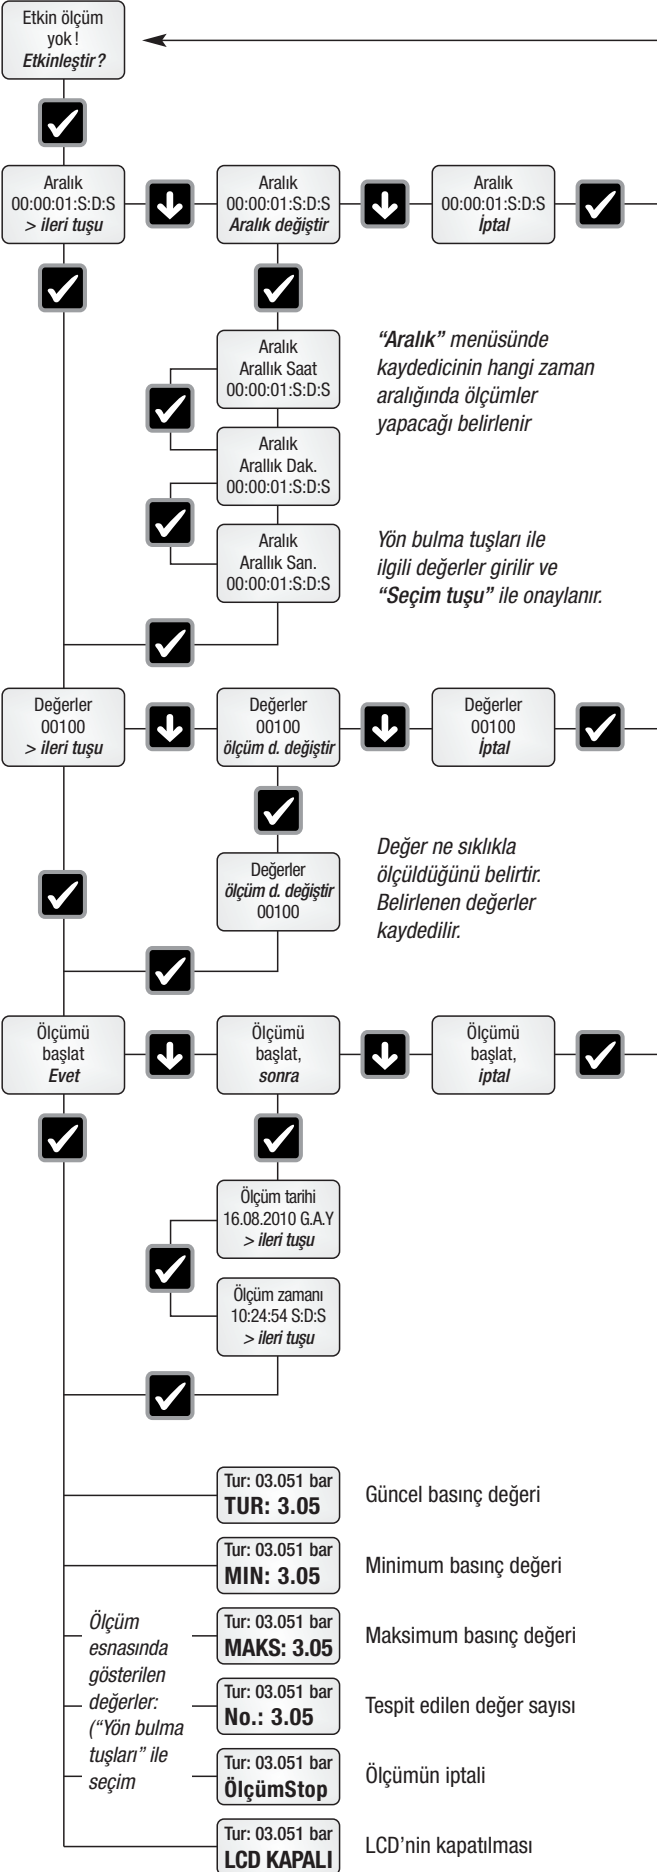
Etkin ölçüm yok ! Etkinleştir ?

Aralık 00:00:01:S:D:S > ileri tuşu

Aralık 00:00:01:S:D:S Aralık değiştir

Aralık 00:00:01:S:D:S İptal

Aralık Arallık Saat 00:00:01:S:D:S

“Aralık” menüsünde kaydedicinin hangi zaman aralığında ölçümler yapacağı belirlenir

Aralık Arallık Dak. 00:00:01:S:D:S

Aralık Arallık San. 00:00:01:S:D:S

Yön bulma tuşları ile ilgili değerler girilir ve “Seçim tuşu” ile onaylanır.

Değerler 00100 > ileri tuşu

Değerler 00100 ölçüm d. değiştir

Değerler 00100 İptal

Değerler ölçüm d. değiştir 00100

Değer ne sıklıkla ölçüldüğünü belirtir. Belirlenen değerler kaydedilir.

Ölçümü başlat Evet

Ölçümü başlat, sonra

Ölçümü başlat, iptal

Ölçüm tarihi 16.08.2010 G.A.Y > ileri tuşu

Ölçüm zamanı 10:24:54 S:D:S > ileri tuşu

Tur: 03.051 bar TUR: 3.05

Güncel basınç değeri

Tur: 03.051 bar MIN: 3.05

Minimum basınç değeri

Ölçüm esnasında gösterilen değerler: (“Yön bulma tuşları” ile seçim

Tur: 03.051 bar MAKS: 3.05

Maksimum basınç değeri

Tur: 03.051 bar No.: 3.05

Tespit edilen değer sayısı

Tur: 03.051 bar ÖlçümStop

Ölçümün iptali

Tur: 03.051 bar LCD KAPALI

LCD’nin kapatılması